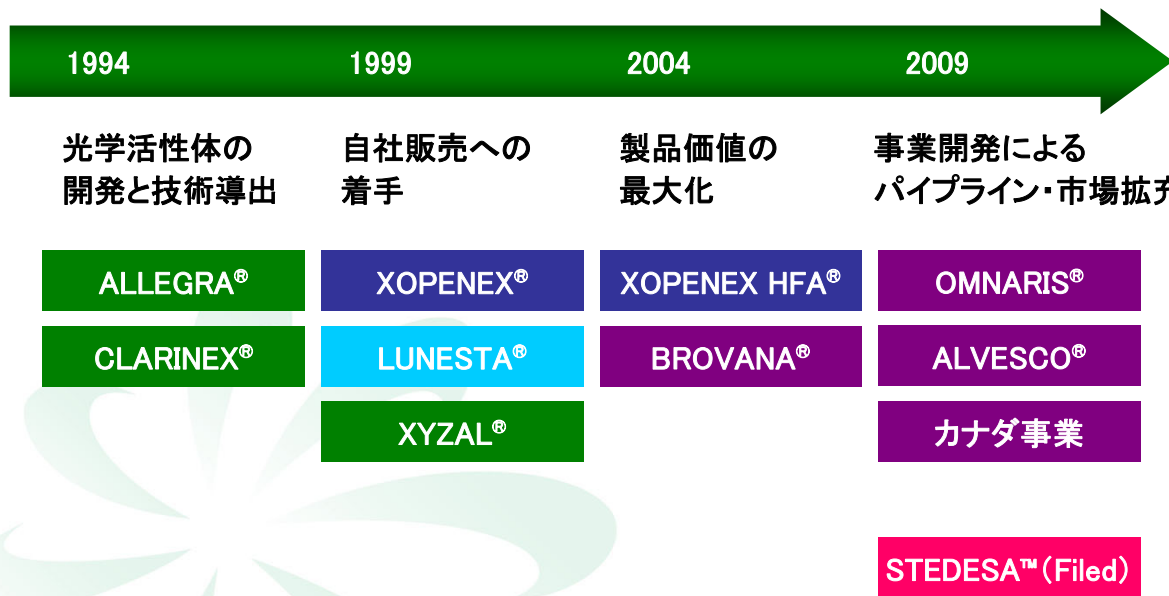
1994

1999

2004

2009

光学活性体の開発と技術導出

自社販売への着手

製品価値の最大化

事業開発によるパイプライン・市場拡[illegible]

ALLEGRA®

CLARINEX®

XOPENEX®

LUNESTA®

XYZAL®

XOPENEX HFA®

BROVANA®

OMNARIS®

ALVESCO®

カナダ事業

STEDESA™(Filed)